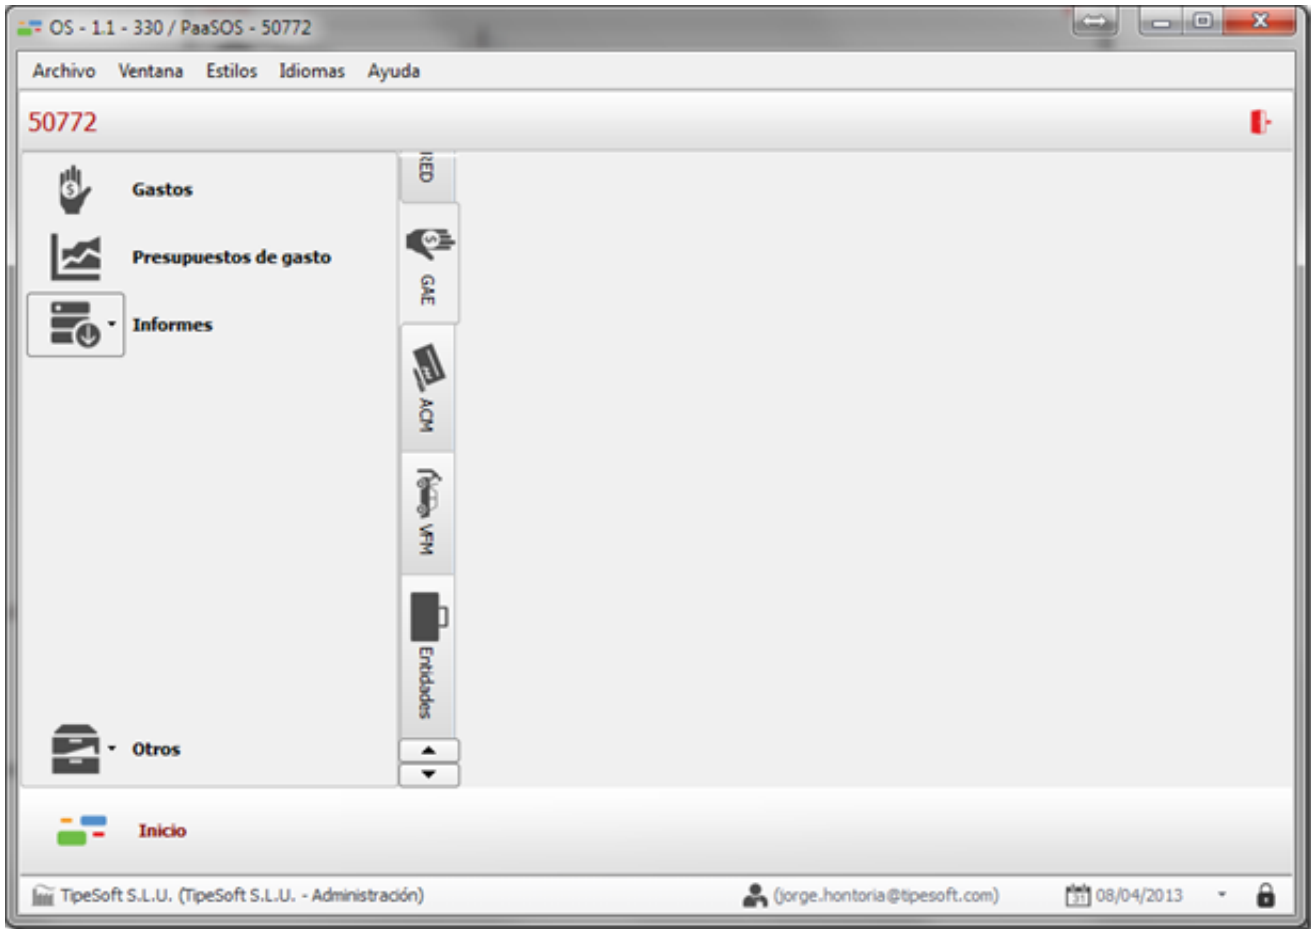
OS - 1.1 - 330 / PaaSOS - 50772

Archivo Ventana Estilos Idiomas Ayuda

50772

Gastos

Presupuestos de gasto

Informes

RED

GAE

ACM

VFM

Entidades

Otros

Inicio

TipeSoft S.L.U. (TipeSoft S.L.U. - Administración)

(jorge.hontoria@tipesoft.com)

31 08/04/2013